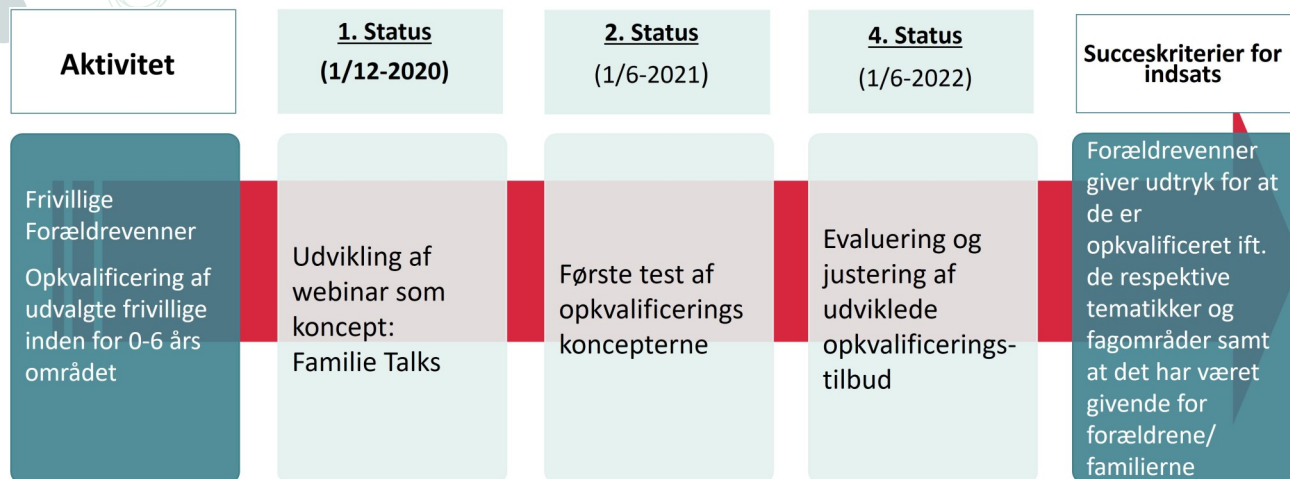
Aktivitet

1. Status
(1/12-2020)

2. Status
(1/6-2021)

4. Status
(1/6-2022)

Succeskriterier for indsats

Frivillige Forældrevenner

Opkvalificering af udvalgte frivillige inden for 0-6 års området

Udvikling af webinar som koncept: Familie Talks

Første test af opkvalificerings koncepterne

Evaluering og justering af udviklede opkvalificerings-tilbud

Forældrevenner giver udtryk for at de er opkvalificeret ift. de respektive tematikker og fagområder samt at det har været givende for forældrene/ familierne